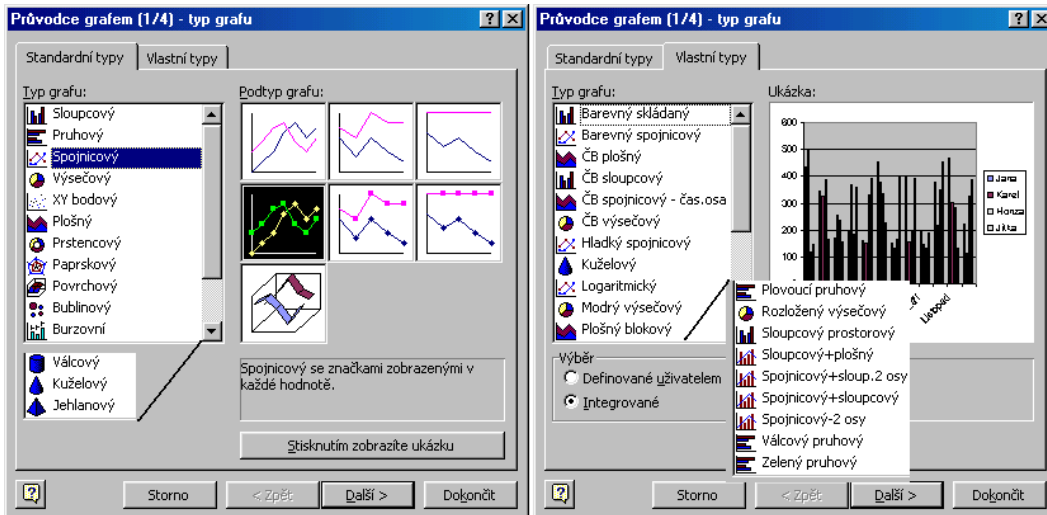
Průvodce grafem (1/4) - typ grafu

Standardní typy | Vlastní typy

Typ grafu:
Sloupcový
Pruhový
Spojnicový
Výsečový
XY bodový
Plošný
Prstencový
Paprskový
Povrchový
Bublinový
Burzovní

Válcový
Kuželový
Jehlanový

Podtyp grafu:

Spojnicový se značkami zobrazenými v každé hodnotě.

Stisknutím zobrazíte ukázku

Storno | < Zpět | Další > | Dokončit

Průvodce grafem (1/4) - typ grafu

Standardní typy | Vlastní typy

Typ grafu:
Barevný skládaný
Barevný spojnicový
ČB plošný
ČB sloupcový
ČB spojnicový - čas.osa
ČB výsečový
Hladký spojnicový
Kuželový
Logaritmický
Modrý výsečový
Plošný blokový

Plovoucí pruhový
Rozložený výsečový
Sloupcový prostorový
Sloupcový+plošný
Spojnicový+sloup.2 osy
Spojnicový+sloupcový
Spojnicový-2 osy
Válcový pruhový
Zelený pruhový

Ukázka:
600
500
400
300
200
100
Jana
Karel
Honza
Jitka
Listopad

Výběr
Definované uživatelem
Integrované

Storno | < Zpět | Další > | Dokončit